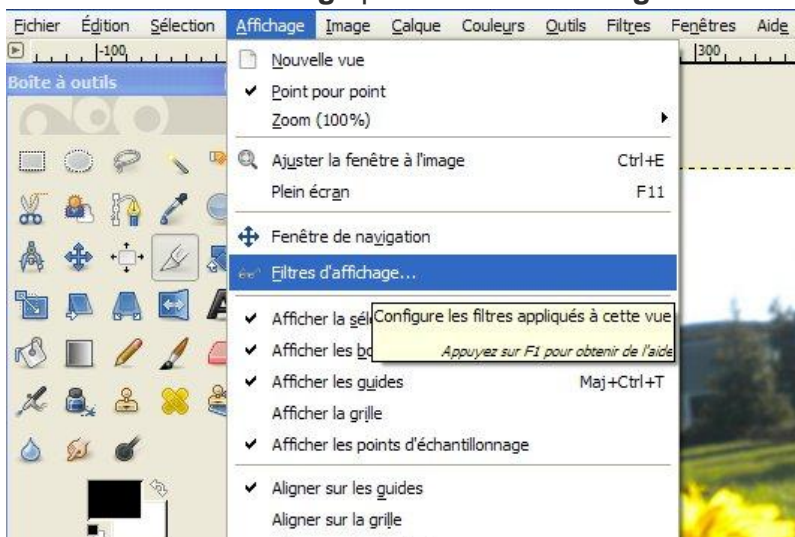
Fichier Édition Sélection Affichage Image Calque Couleurs Outils Filtres Fenêtres Aide

-100

300

Boîte à outils

Nouvelle vue
✔ Point pour point
Zoom (100%)

Ajuster la fenêtre à l'image Ctrl+E
Plein écran F11

Fenêtre de navigation

Filtres d'affichage...

✔ Afficher la sél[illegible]
✔ Afficher les bo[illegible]
✔ Afficher les guides Maj+Ctrl+T
Afficher la grille
✔ Afficher les points d'échantillonnage

✔ Aligner sur les guides
Aligner sur la grille

Configure les filtres appliqués à cette vue
Appuyez sur F1 pour obtenir de l'aide